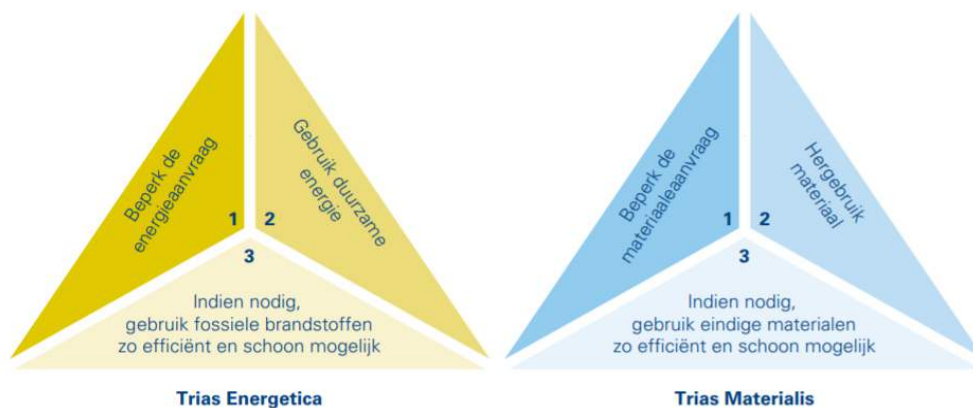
Beperk de energieaanvraag

1

Gebruik duurzame energie

2

3

Indien nodig, gebruik fossiele brandstoffen zo efficiënt en schoon mogelijk

Trias Energetica

Beperk de materiaaleaanvraag

1

Hergebruik materiaal

2

3

Indien nodig, gebruik eindige materialen zo efficiënt en schoon mogelijk

Trias Materialis